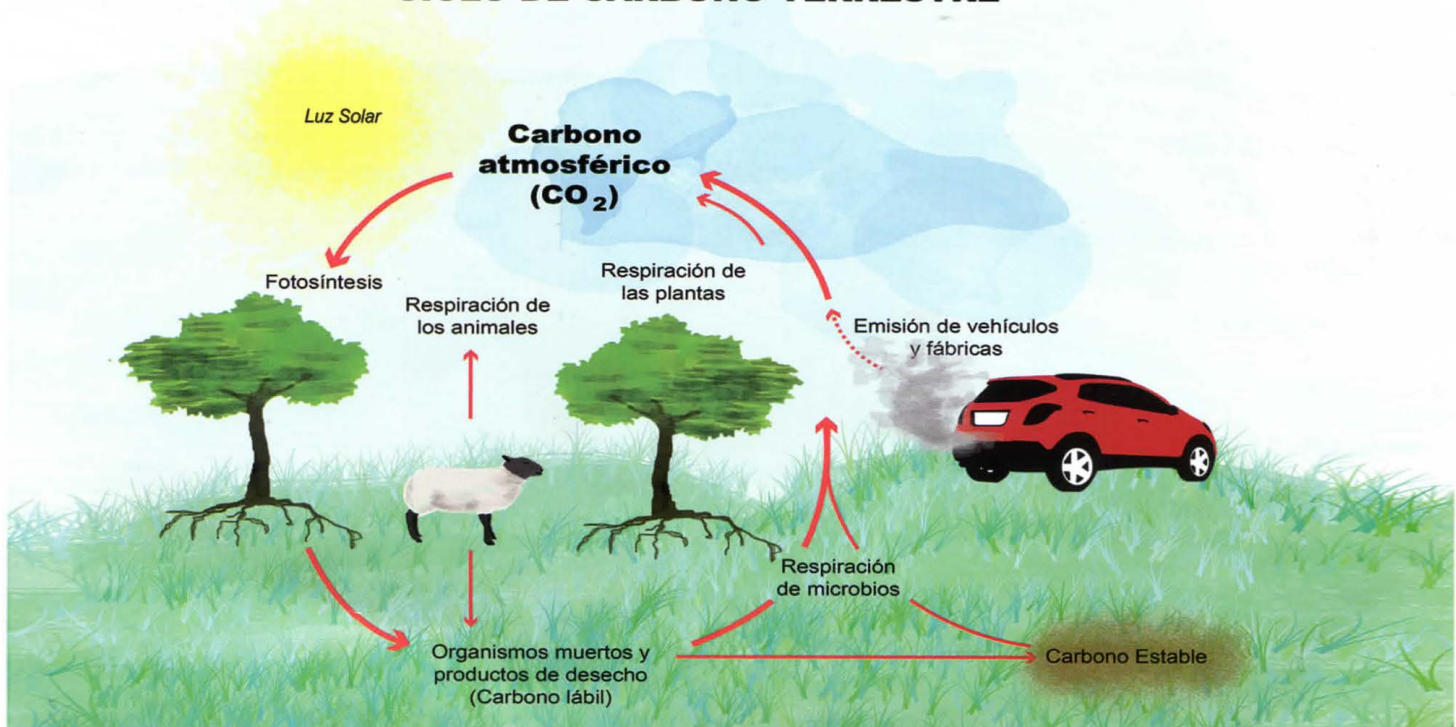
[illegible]

Luz Solar

Carbono atmosférico ($CO_2$)

Fotosíntesis

Respiración de los animales

Respiración de las plantas

Emisión de vehículos y fábricas

Respiración de microbios

Organismos muertos y productos de desecho (Carbono lábil)

Carbono Estable